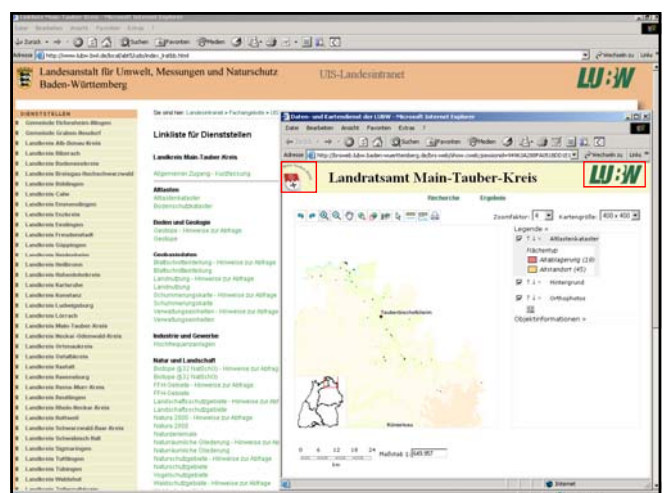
Landesanstalt für Umwelt, Messungen und Naturschutz Baden-Württemberg

UIS-Landesintranet

LUBW

DIENSTSTELLEN

Linkliste für Dienststellen

Landkreis Main-Tauber-Kreis

Allgemeiner Zugang - Kurzfassung

Altlasten

Altlastenkataster

Bodenschutzkataster

Boden und Geologie

Geotope - Hinweise zur Abfrage

Geotope

Geobasisdaten

Industrie und Gewerbe

Natur und Landschaft

Daten- und Kartendienst der LUBW - Microsoft Internet Explorer

Datei Bearbeiten Ansicht Favoriten Extras ?

Zurück Suchen Favoriten Medien

Adresse

Wechseln zu Links

Landratsamt Main-Tauber-Kreis

LUBW

Recherche Ergebnis

Zoomfaktor: 4 Kartengröße: 400 x 400

Legende

Altlastenkataster

Flächenhaft

Altablagerung (24)

Altstandort (45)

Hintergrund

Orthophotos

Objektinformationen

Tauberbischofsheim

Külsheim

0 6 12 18 24 km

Maßstab 1: 249.957

Internet